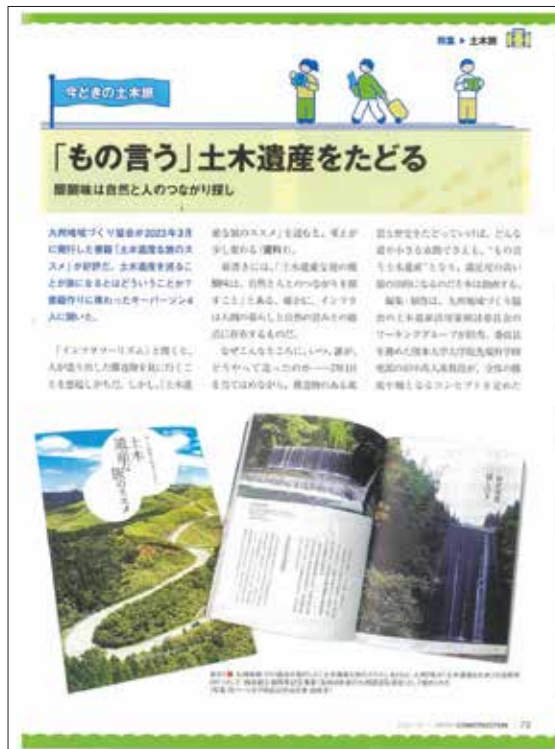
特集 ▶ 土木旅

今どきの土木旅

「もの言う」土木遺産をたどる

醍醐味は自然と人のつながり探し

九州地域づくり協会が2023年3月に発行した書籍「土木遺産な旅のススメ」が好評だ。土木遺産を巡ることが旅になるとはどういうことか？書籍作りに携わったキーパーソン4人に聞いた。

「インフラツーリズム」と聞くと、人が造り出した構造物を見に行くことを想起しがちだ。しかし、「土木遺産な旅のススメ」を読むと、考えが少し変わる「醍醐味」。

前書きには、「土木遺産な旅の醍醐味は、自然と人とのつながりを探すことにある。確かに、インフラは人間の暮らしと自然の営みとの接点に存在するものだ。

なぜ人々ここにいつ、誰が、どうやって造ったのか――。2年ほどをかけて自ら歩きながら、構造物のある風景を肌で感じとっていけば、どんな道や小さな水路でさえも「もの言う土木遺産」となり、鑑賞者の深い旅の目的になるのだと本は説明する。

編集・制作は、九州地域づくり協会の土木遺産研究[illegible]会のワーキンググループが担当。委員長を務めた熊本大学大学院先端科学研究部の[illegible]准教授が、全体の構成や軸となるコンセプトを定めた

土木遺産な旅のススメ

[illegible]

2023.10 | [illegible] CONSTRUCTION | 73